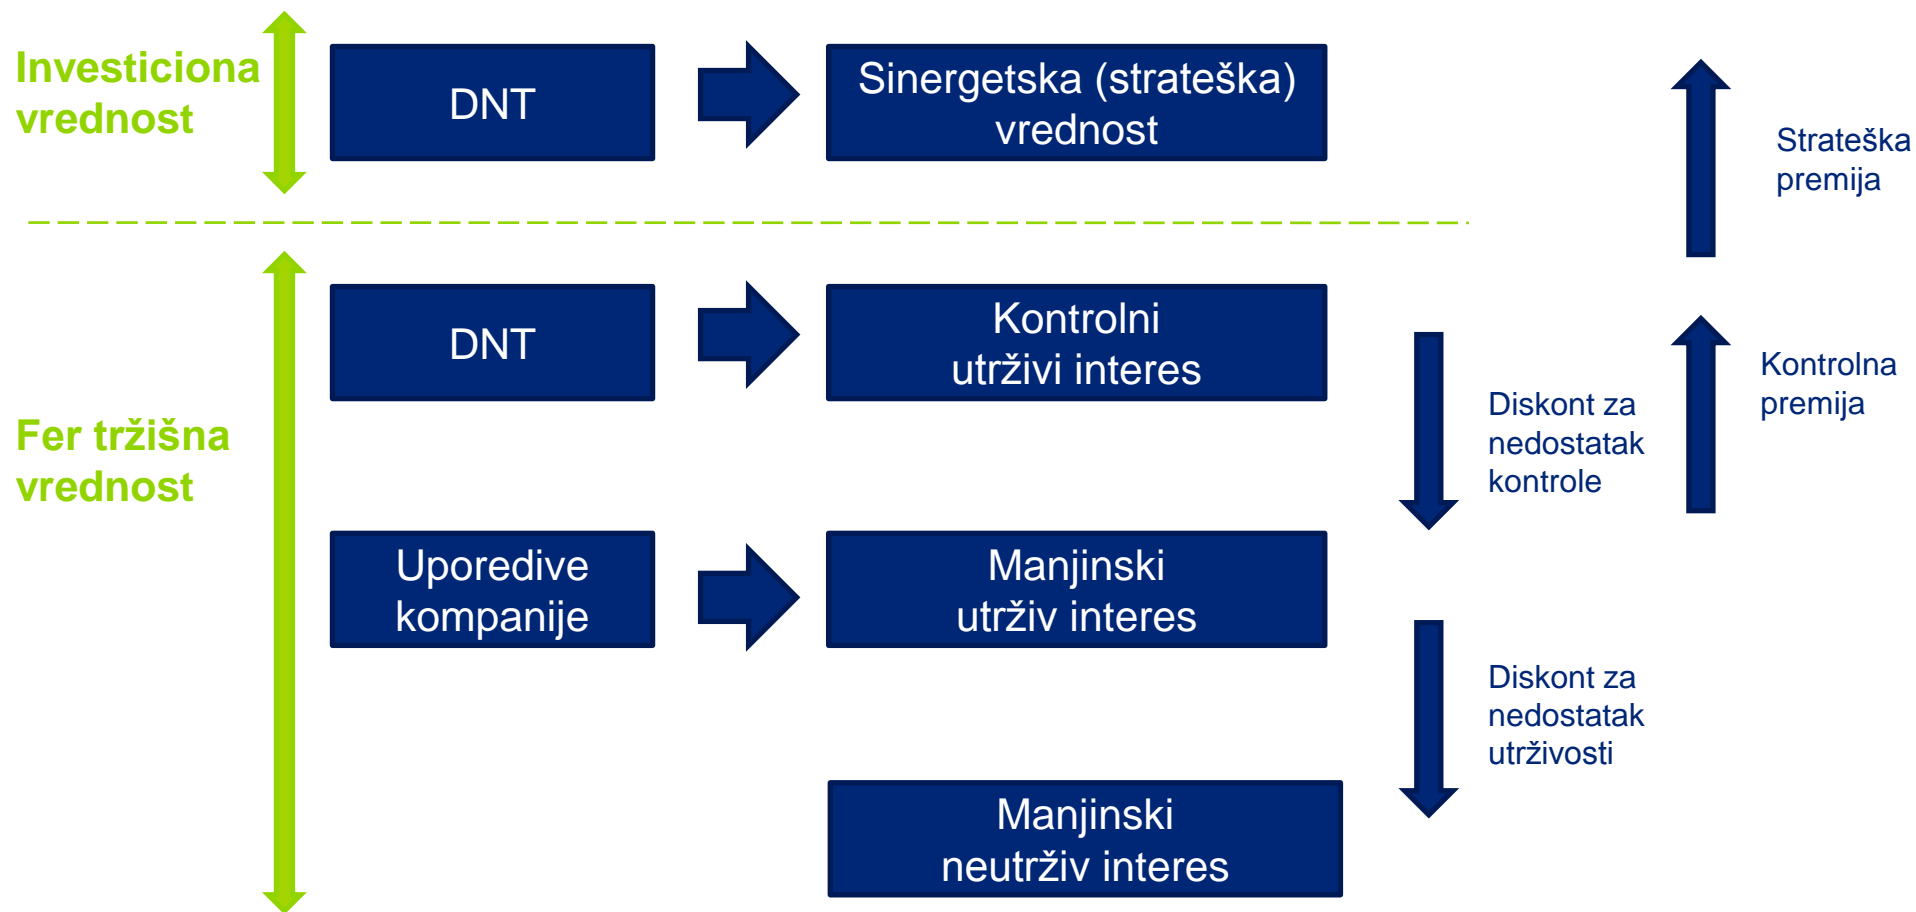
Investiciona vrednost

DNT

Sinergetska (strateška) vrednost

Strateška premija

Fer tržišna vrednost

DNT

Kontrolni utrživi interes

Diskont za nedostatak kontrole

Kontrolna premija

Uporedive kompanije

Manjinski utrživ interes

Diskont za nedostatak utrživosti

Manjinski neutrživ interes